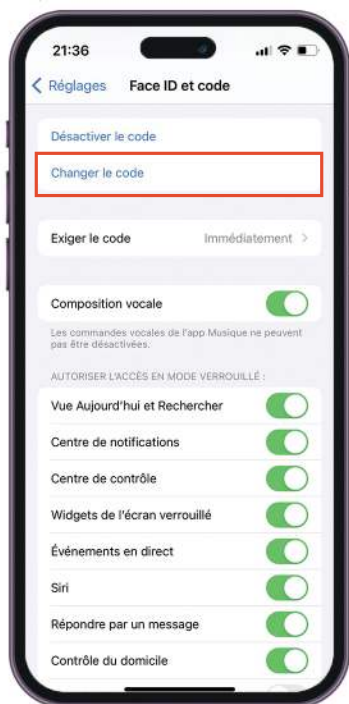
21:36

< Réglages Face ID et code

Désactiver le code

Changer le code

Exiger le code Immédiatement >

Composition vocale

Les commandes vocales de l'app Musique ne peuvent pas être désactivées.

AUTORISER L'ACCÈS EN MODE VERROUILLÉ :

Vue Aujourd'hui et Rechercher

Centre de notifications

Centre de contrôle

Widgets de l'écran verrouillé

Événements en direct

Siri

Répondre par un message

Contrôle du domicile